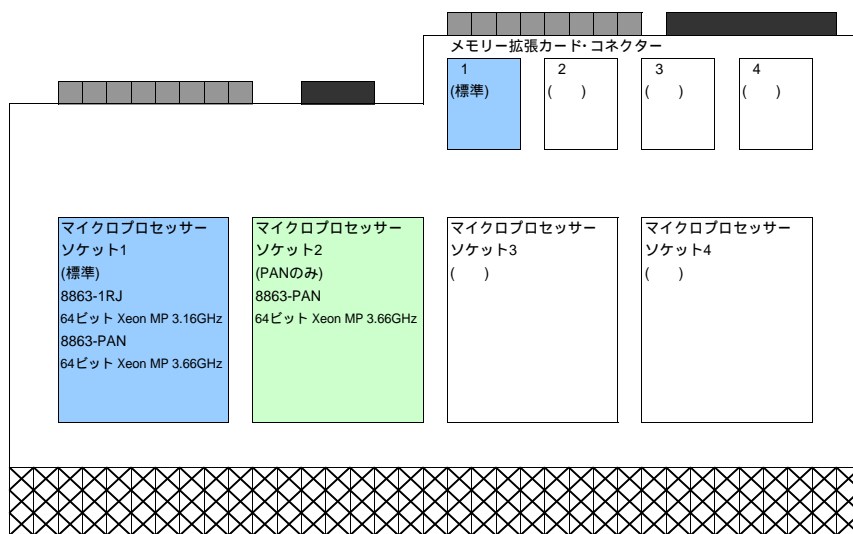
メモリー拡張カード･コネクター

1
(標準)

2
(　)

3
(　)

4
(　)

マイクロプロセッサー
ソケット1
(標準)
8863-1RJ
64ビット Xeon MP 3.16GHz
8863-PAN
64ビット Xeon MP 3.66GHz

マイクロプロセッサー
ソケット2
(PANのみ)
8863-PAN
64ビット Xeon MP 3.66GHz

マイクロプロセッサー
ソケット3
(　)

マイクロプロセッサー
ソケット4
(　)